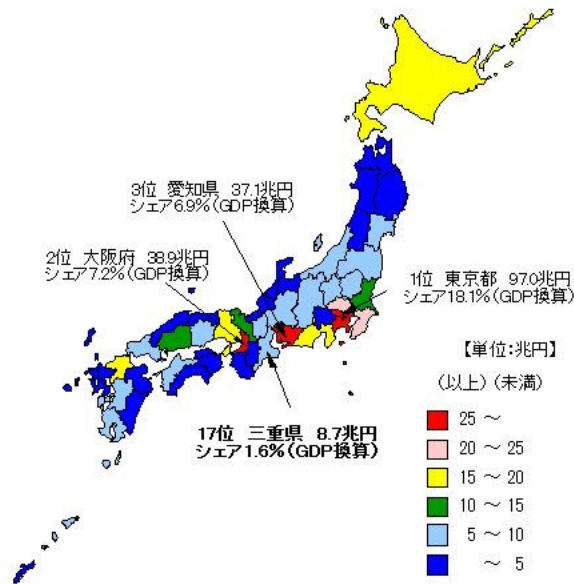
3位 愛知県 37.1兆円
シェア6.9%(GDP換算)

2位 大阪府 38.9兆円
シェア7.2%(GDP換算)

1位 東京都 97.0兆円
シェア18.1%(GDP換算)

17位 三重県 8.7兆円
シェア1.6%(GDP換算)

【単位:兆円】

(以上) (未満)

25 ～

20 ～ 25

15 ～ 20

10 ～ 15

5 ～ 10

～ 5